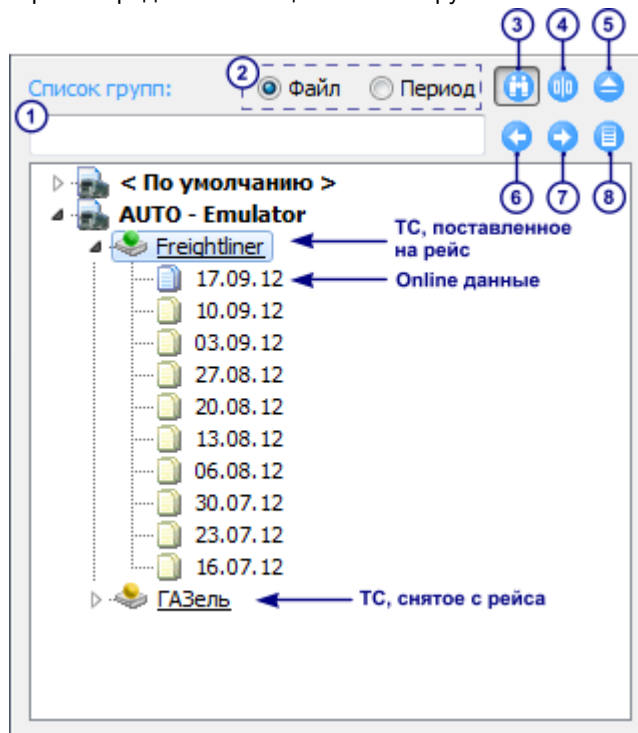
Список групп:
2 Файл Период
3 4 5
1
6 7 8
< По умолчанию >
AUTO - Emulator
Freightliner
ТС, поставленное на рейс
17.09.12
Online данные
10.09.12
03.09.12
27.08.12
20.08.12
13.08.12
06.08.12
30.07.12
23.07.12
16.07.12
ГАЗель
ТС, снятое с рейса